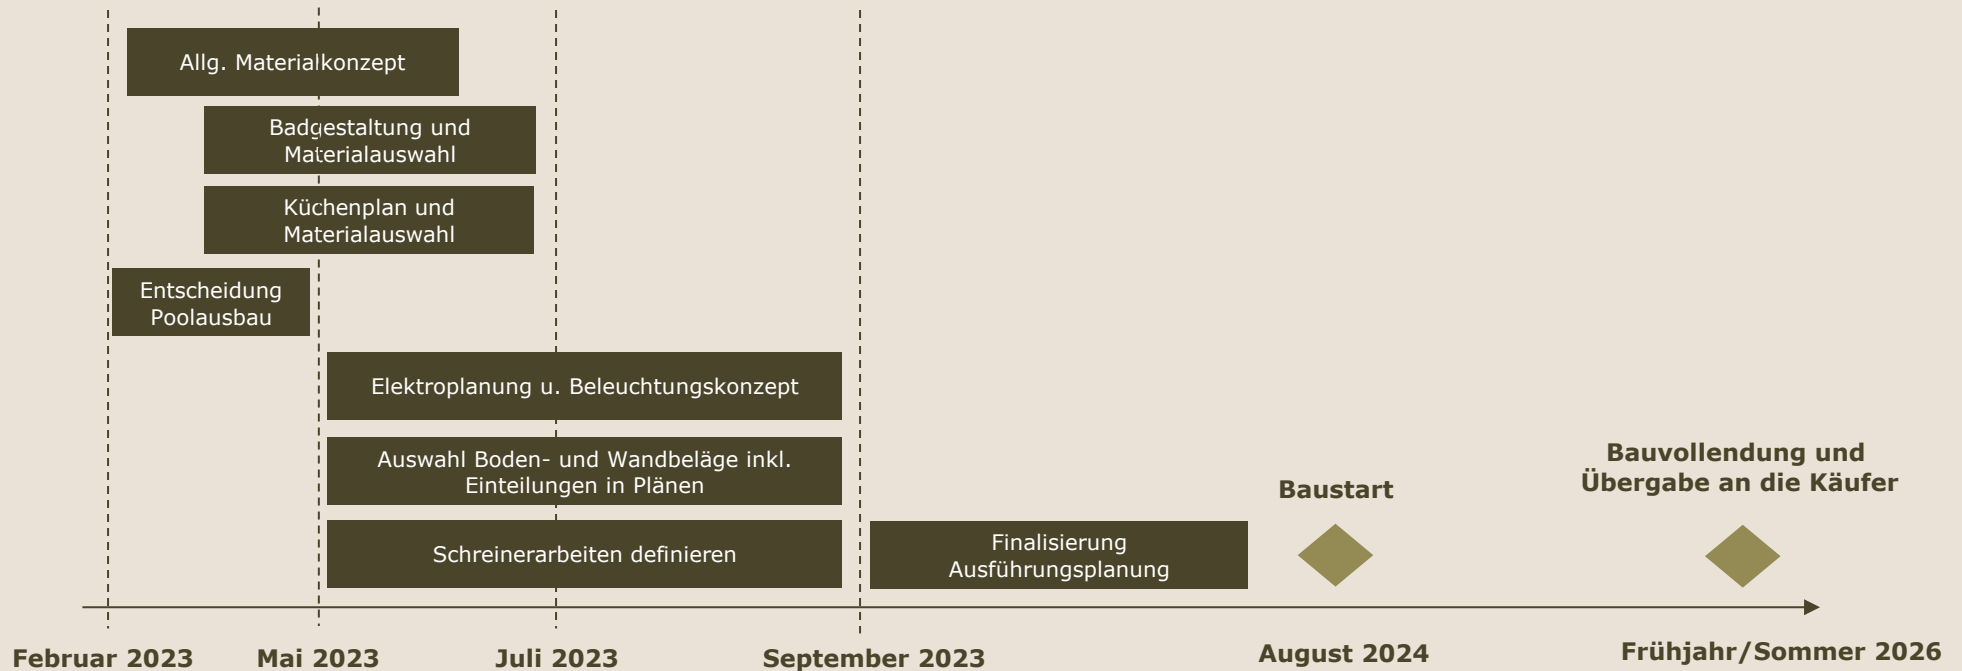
Allg. Materialkonzept

Badgestaltung und Materialauswahl

Küchenplan und Materialauswahl

Entscheidung Poolausbau

Elektroplanung u. Beleuchtungskonzept

Auswahl Boden- und Wandbeläge inkl. Einteilungen in Plänen

Schreinerarbeiten definieren

Finalisierung Ausführungsplanung

Baustart

Bauvollendung und Übergabe an die Käufer

Februar 2023

Mai 2023

Juli 2023

September 2023

August 2024

Frühjahr/Sommer 2026